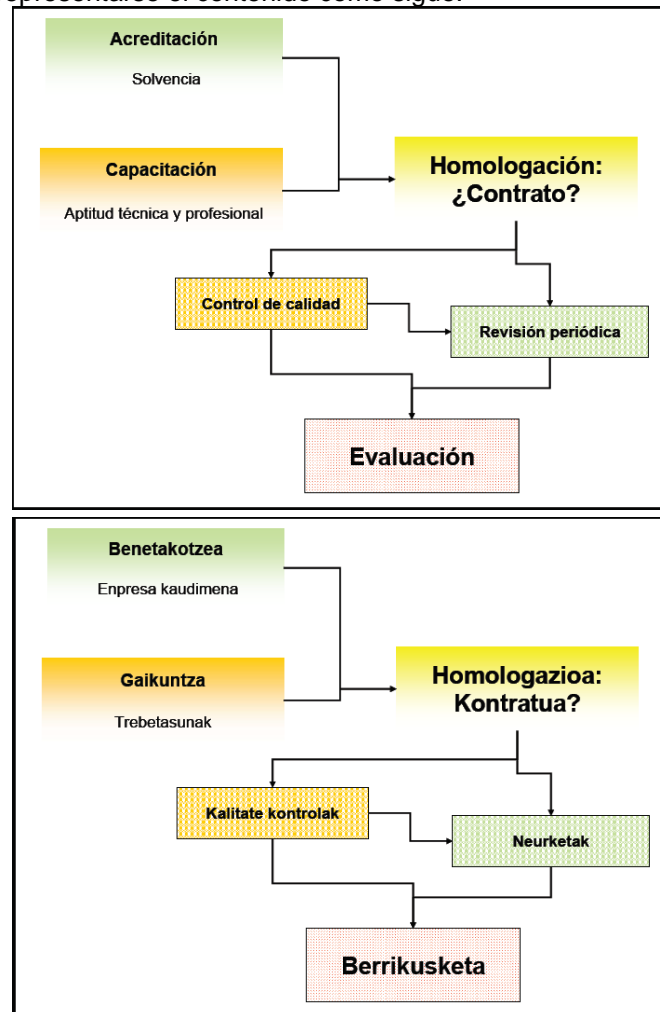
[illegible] el contenido como sigue:

Acreditación

Solvencia

Capacitación

Aptitud técnica y profesional

Homologación: ¿Contrato?

Control de calidad

Revisión periódica

Evaluación

Benetakotzea

Enpresa kaudimena

Gaikuntza

Trebetasunak

Homologazioa: Kontratua?

Kalitate kontrolak

Neurketak

Berrikusketa